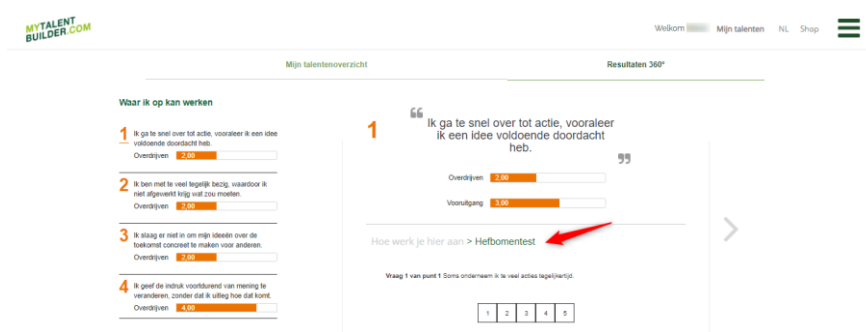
MYTALENT BUILDER.COM

Welkom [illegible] Mijn talenten NL Shop

Mijn talentenoverzicht

Resultaten 360°

Waar ik op kan werken

1 Ik ga te snel over tot actie, vooraleer ik een idee voldoende doordacht heb.

Overdrijven 2,00

2 Ik ben met te veel tegelijk bezig, waardoor ik niet afgewerkt krijg wat zou moeten.

Overdrijven 2,00

3 Ik slaag er niet in om mijn ideeën over de toekomst concreet te maken voor anderen.

Overdrijven 2,00

4 Ik geef de indruk voortdurend van mening te veranderen, zonder dat ik uitleg hoe dat komt.

Overdrijven 4,00

1 Ik ga te snel over tot actie, vooraleer ik een idee voldoende doordacht heb.

Overdrijven 2,00

Vooruitgang 3,00

Hoe werk je hier aan > Hefbomentest

Vraag 1 van punt 1 Soms onderneem ik te veel acties tegelijkertijd.

1 2 3 4 5